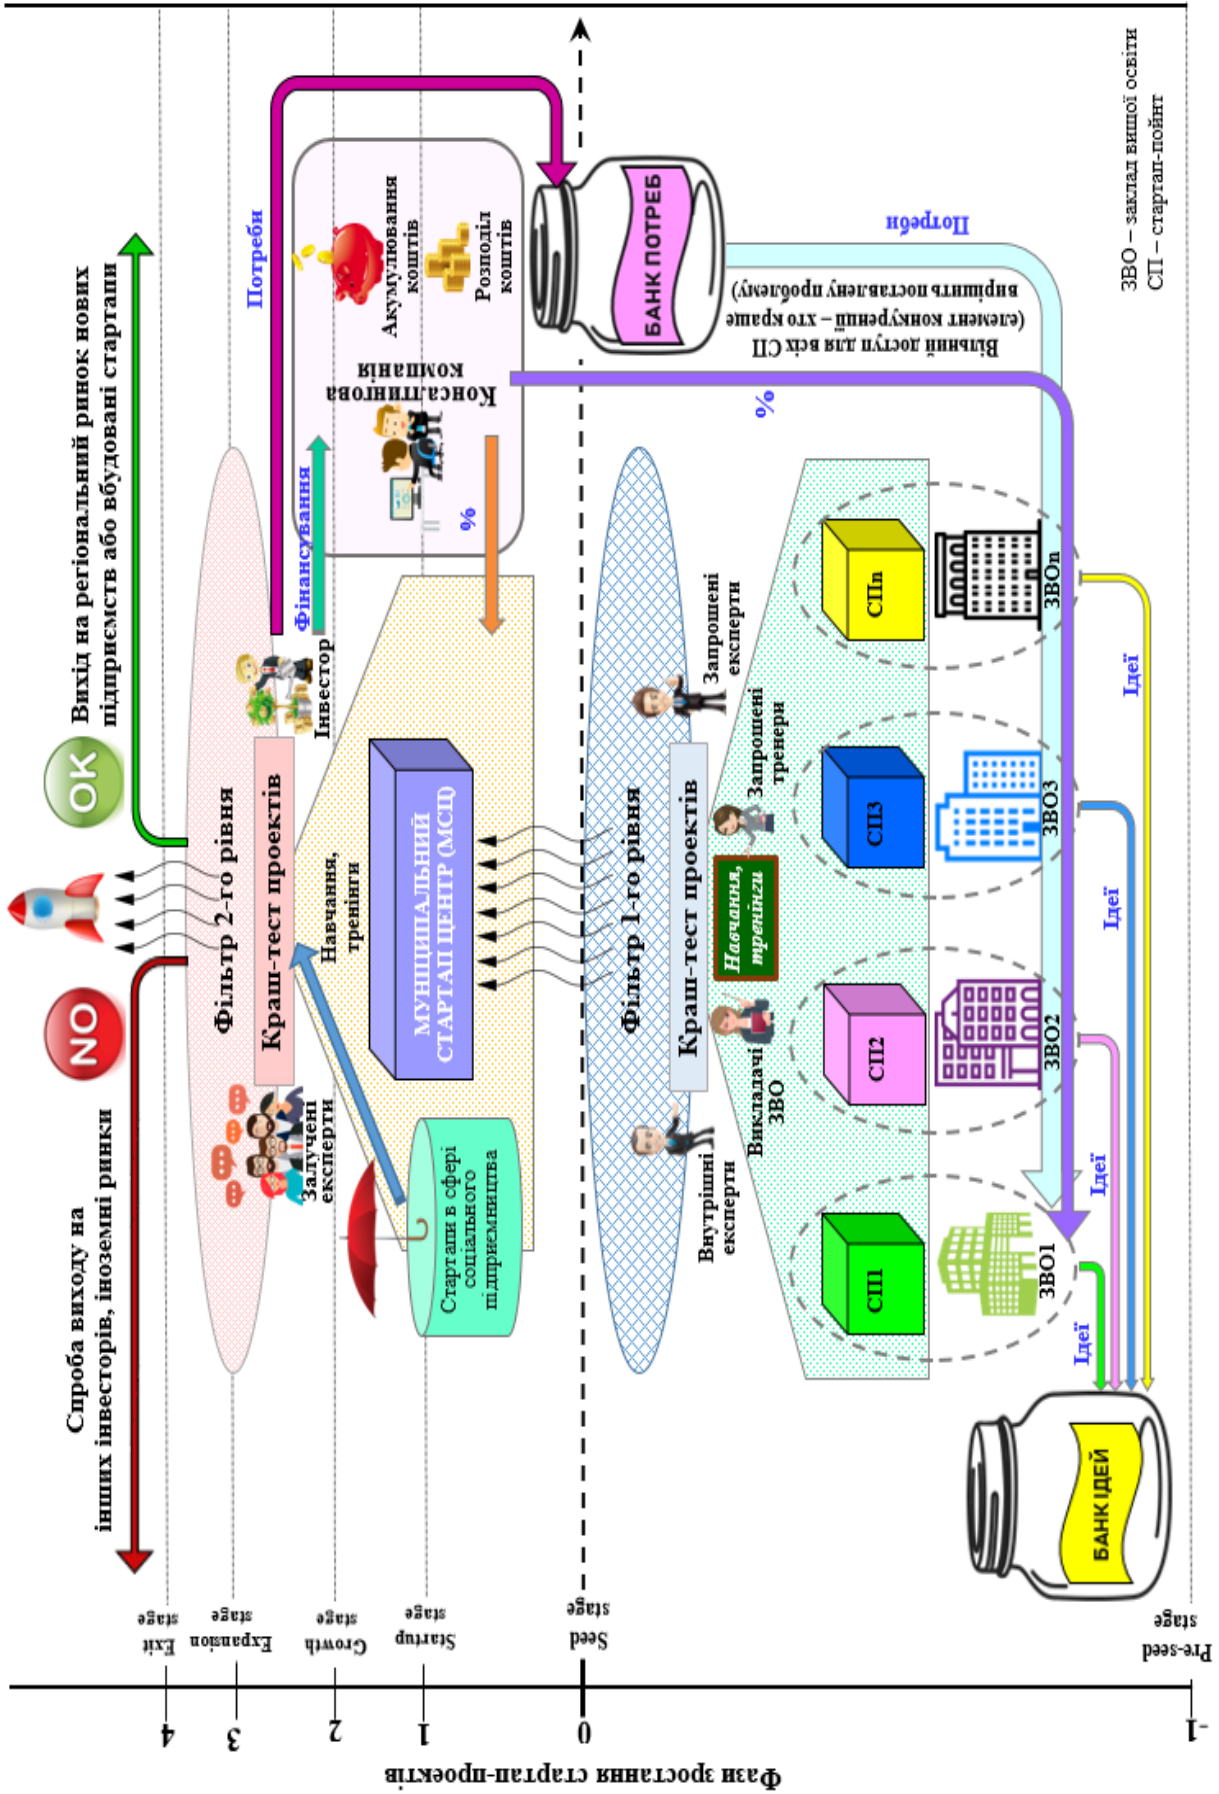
ЗВО – заклад вищої освіти
СП – стартап-пойнт

Спроба виходу на інших інвесторів, іноземні ринки

NO

OK

Вихід на регіональний ринок нових підприємств або вбудовані стартапи

Фільтр 2-го рівня

Краш-тест проектів

Залучені експерти

Інвестор

Потреби

Фінансування

%

Консалтингова компанія

Акумулювання коштів

Розподіл коштів

БАНК ПОТРЕБ

Вільний доступ для всіх СП (елемент конкуренції – хто краще вирішить поставлену проблему)

Потреби

%

Навчання, тренінги

МУНІЦИПАЛЬНИЙ СТАРТАП ЦЕНТР (МСЦ)

Стартапи в сфері соціального підприємництва

Фільтр 1-го рівня

Краш-тест проектів

Запрошені експерти

Запрошені тренери

Навчання, тренінги

Викладачі ЗВО

Внутрішні експерти

СПn

СП3

СП2

СП1

ЗВОn

ЗВО3

ЗВО2

ЗВО1

Ідеї

Ідеї

Ідеї

Ідеї

БАНК ІДЕЙ

Exit stage

Expansion stage

Growth stage

Startup stage

Seed stage

Pre-seed stage

4

3

2

1

0

-1

Фази зростання стартап-проектів